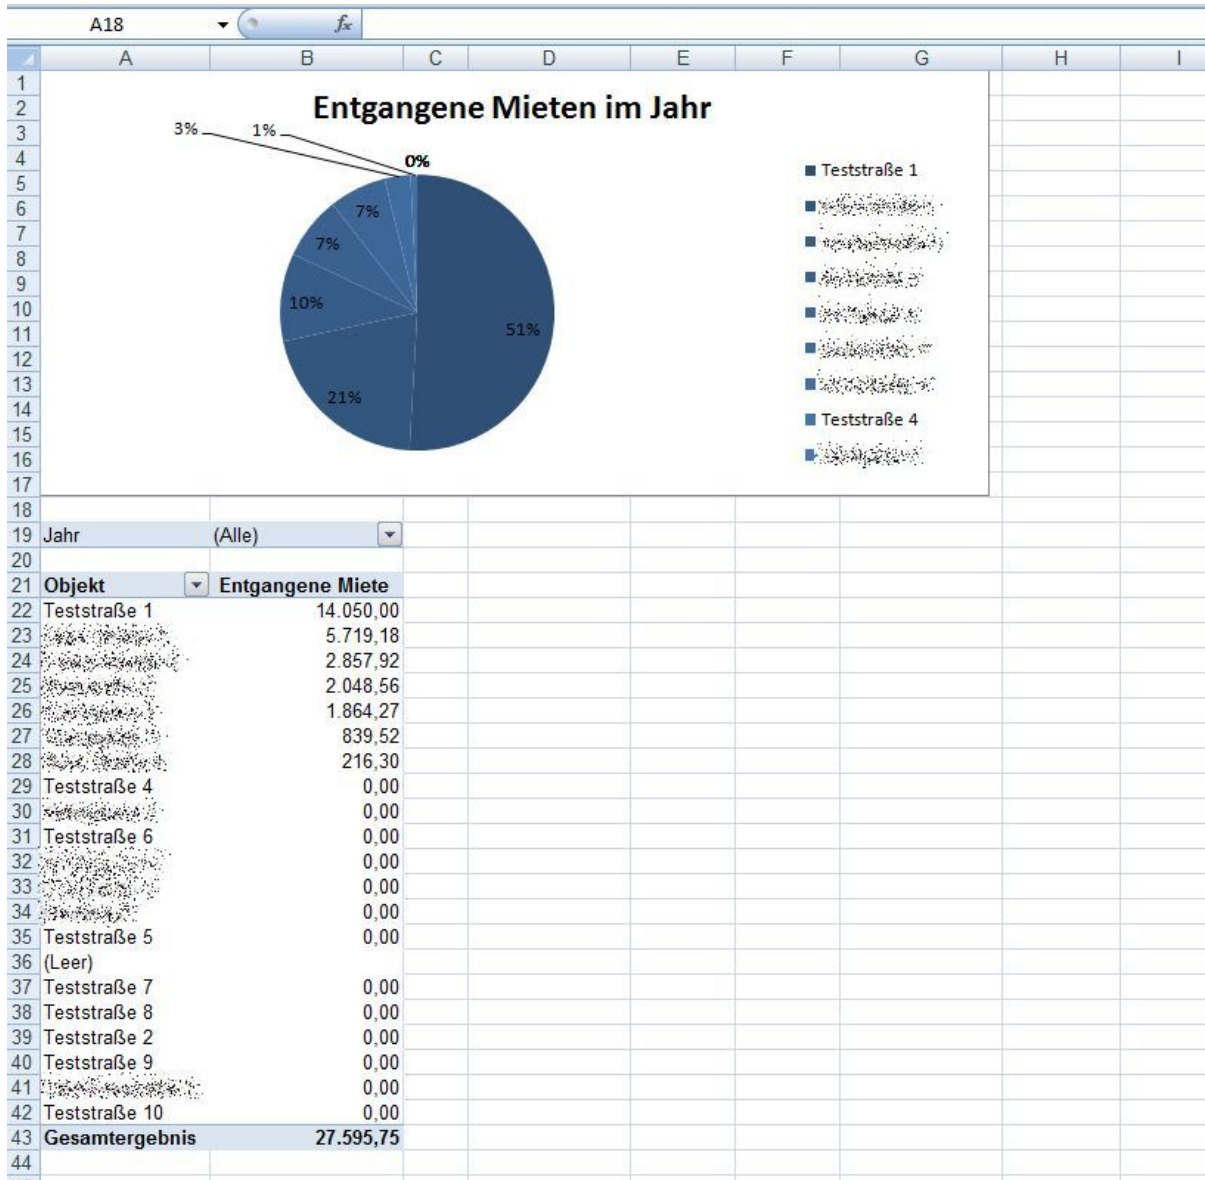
A18 $f_x$

| | A | B | C | D | E | F | G | H | I |
|---|---|---|---|---|---|---|---|---|---|
| 1 | | | | | | | | | |

Entgangene Mieten im Jahr

3% 1% 0%

7%
7%
10%
51%
21%

■ Teststraße 1
■ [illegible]
■ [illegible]
■ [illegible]
■ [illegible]
■ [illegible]
■ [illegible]
■ Teststraße 4
■ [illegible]

| | A | B |
|---|---|---|
| 19 | Jahr | (Alle) |
| 20 | | |
| 21 | Objekt | Entgangene Miete |
| 22 | Teststraße 1 | 14.050,00 |
| 23 | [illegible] | 5.719,18 |
| 24 | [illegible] | 2.857,92 |
| 25 | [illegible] | 2.048,56 |
| 26 | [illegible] | 1.864,27 |
| 27 | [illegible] | 839,52 |
| 28 | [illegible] | 216,30 |
| 29 | Teststraße 4 | 0,00 |
| 30 | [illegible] | 0,00 |
| 31 | Teststraße 6 | 0,00 |
| 32 | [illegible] | 0,00 |
| 33 | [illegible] | 0,00 |
| 34 | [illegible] | 0,00 |
| 35 | Teststraße 5 | 0,00 |
| 36 | (Leer) | |
| 37 | Teststraße 7 | 0,00 |
| 38 | Teststraße 8 | 0,00 |
| 39 | Teststraße 2 | 0,00 |
| 40 | Teststraße 9 | 0,00 |
| 41 | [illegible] | 0,00 |
| 42 | Teststraße 10 | 0,00 |
| 43 | Gesamtergebnis | 27.595,75 |
| 44 | | |